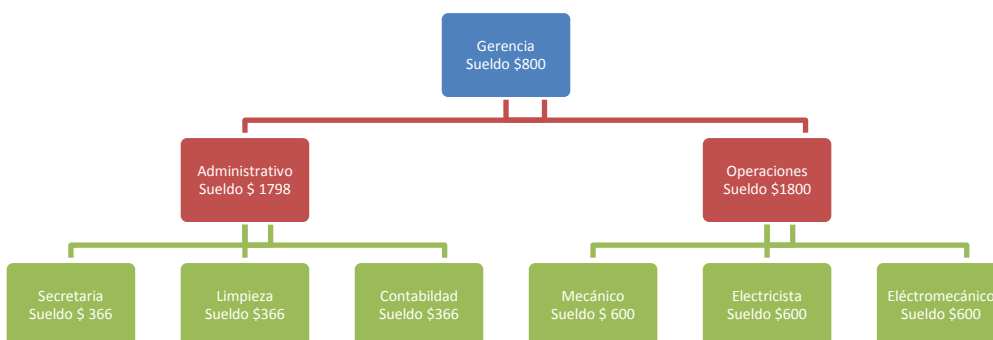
Gerencia
Sueldo $800

Administrativo
Sueldo $ 1798

Operaciones
Sueldo $1800

Secretaria
Sueldo $ 366

Limpieza
Sueldo $366

Contabildad
Sueldo $366

Mecánico
Sueldo $ 600

Electricista
Sueldo $600

Eléctromecánico
Sueldo $600